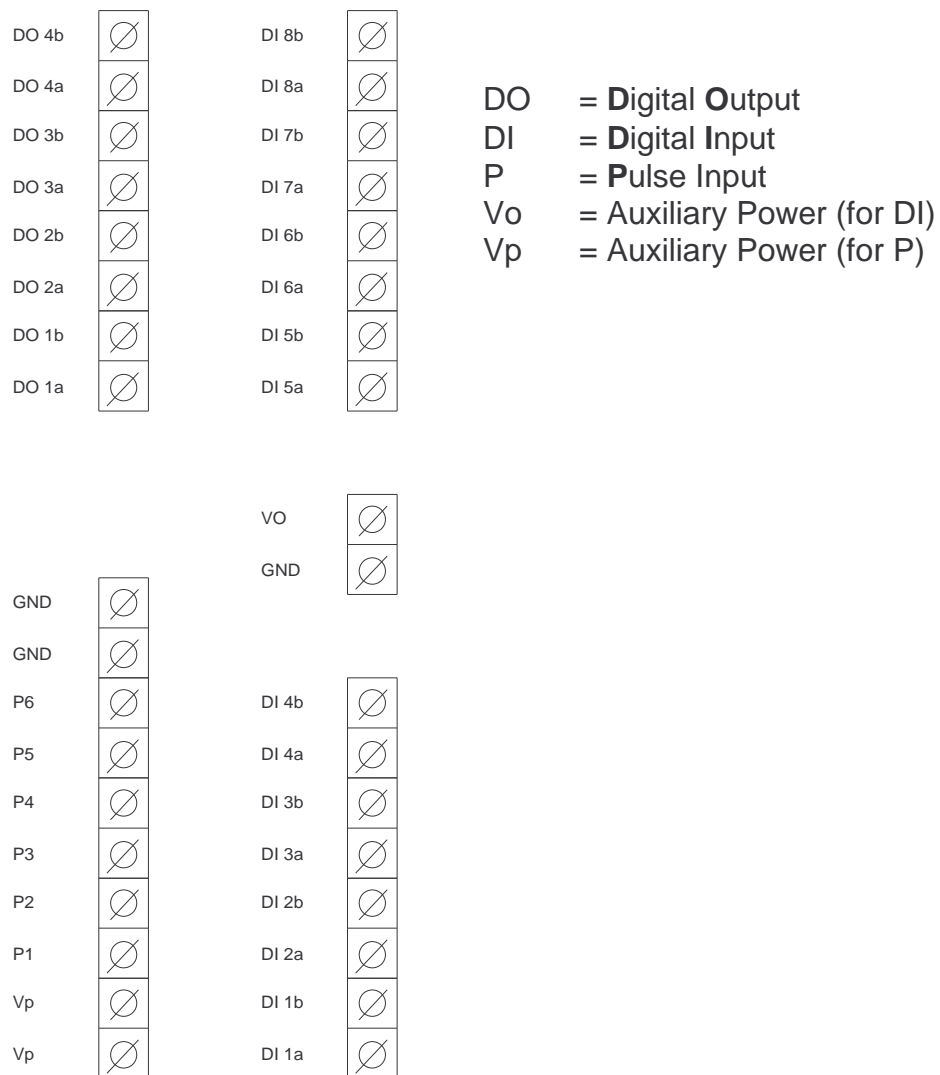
DO 4b
DO 4a
DO 3b
DO 3a
DO 2b
DO 2a
DO 1b
DO 1a

DI 8b
DI 8a
DI 7b
DI 7a
DI 6b
DI 6a
DI 5b
DI 5a

DO = **D**igital **O**utput
DI = **D**igital **I**nput
P = **P**ulse Input
Vo = Auxiliary Power (for DI)
Vp = Auxiliary Power (for P)

VO
GND

GND
GND
P6
P5
P4
P3
P2
P1
Vp
Vp

DI 4b
DI 4a
DI 3b
DI 3a
DI 2b
DI 2a
DI 1b
DI 1a